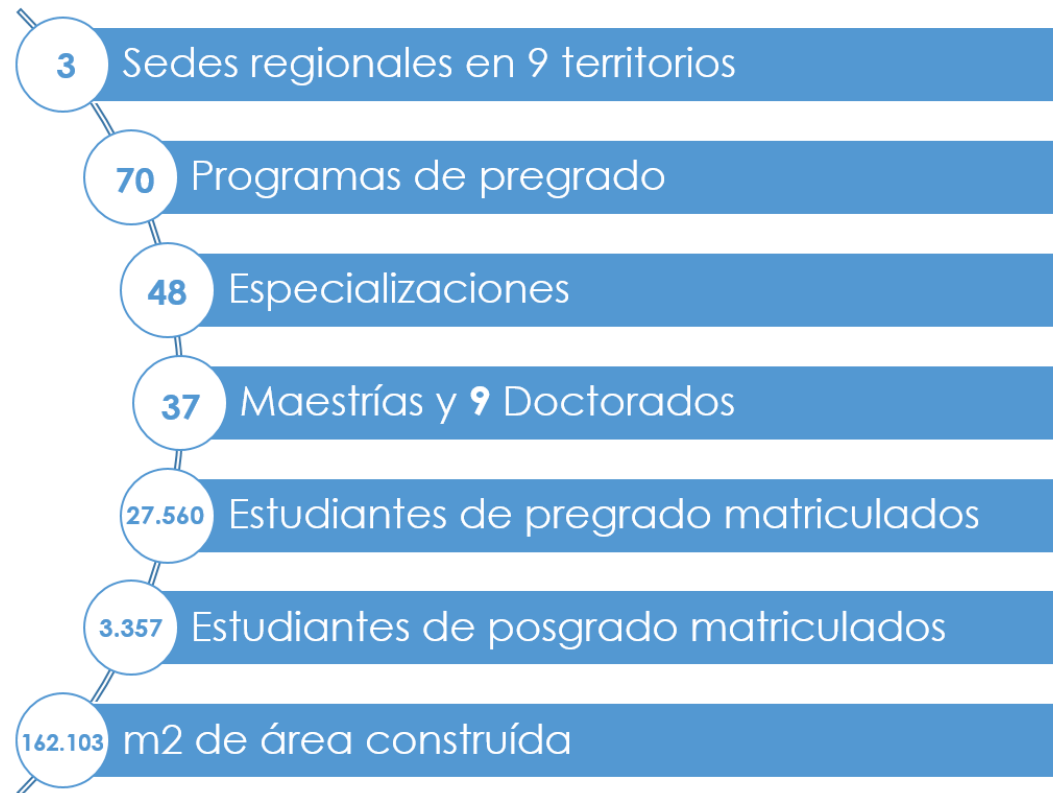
3 Sedes regionales en 9 territorios

70 Programas de pregrado

48 Especializaciones

37 Maestrías y 9 Doctorados

27.560 Estudiantes de pregrado matriculados

3.357 Estudiantes de posgrado matriculados

162.103 m2 de área construída